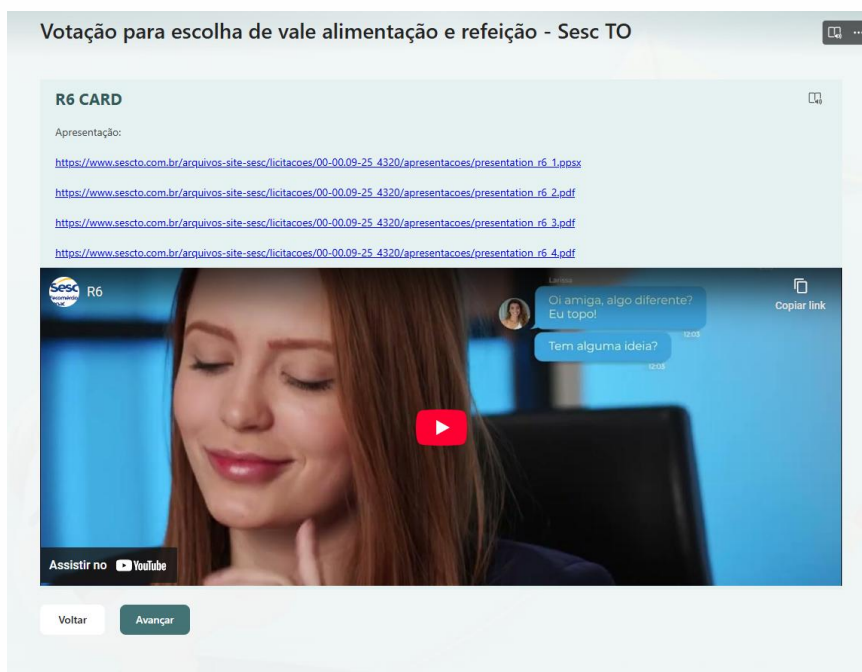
Votação para escolha de vale alimentação e refeição - Sesc TO

R6 CARD

Apresentação:

https://www.sescto.com.br/arquivos-site-sesc/licitacoes/00-00.09-25 4320/apresentacoes/presentation r6 1.ppsx

https://www.sescto.com.br/arquivos-site-sesc/licitacoes/00-00.09-25 4320/apresentacoes/presentation r6 2.pdf

https://www.sescto.com.br/arquivos-site-sesc/licitacoes/00-00.09-25 4320/apresentacoes/presentation r6 3.pdf

https://www.sescto.com.br/arquivos-site-sesc/licitacoes/00-00.09-25 4320/apresentacoes/presentation r6 4.pdf

Sesc R6

Copiar link

Larissa

Oi amiga, algo diferente? Eu topo!

12:03

Tem alguma ideia?

12:03

Assistir no YouTube

Voltar

Avançar